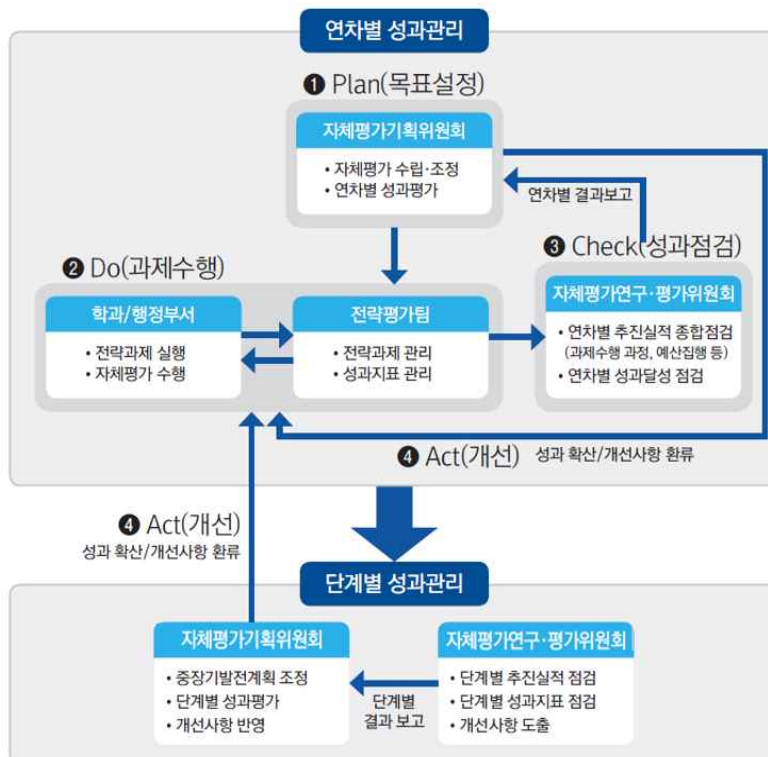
연차별 성과관리

❶ Plan(목표설정)

자체평가기획위원회

• 자체평가 수립·조정
• 연차별 성과평가

연차별 결과보고

❸ Check(성과점검)

❷ Do(과제수행)

학과/행정부서

• 전략과제 실행
• 자체평가 수행

전략평가팀

• 전략과제 관리
• 성과지표 관리

자체평가연구·평가위원회

• 연차별 추진실적 종합점검 (과제수행 과정, 예산집행 등)
• 연차별 성과달성 점검

❹ Act(개선) 성과 확산/개선사항 환류

❹ Act(개선)
성과 확산/개선사항 환류

단계별 성과관리

자체평가기획위원회

• 중장기발전계획 조정
• 단계별 성과평가
• 개선사항 반영

단계별 결과 보고

자체평가연구·평가위원회

• 단계별 추진실적 점검
• 단계별 성과지표 점검
• 개선사항 도출